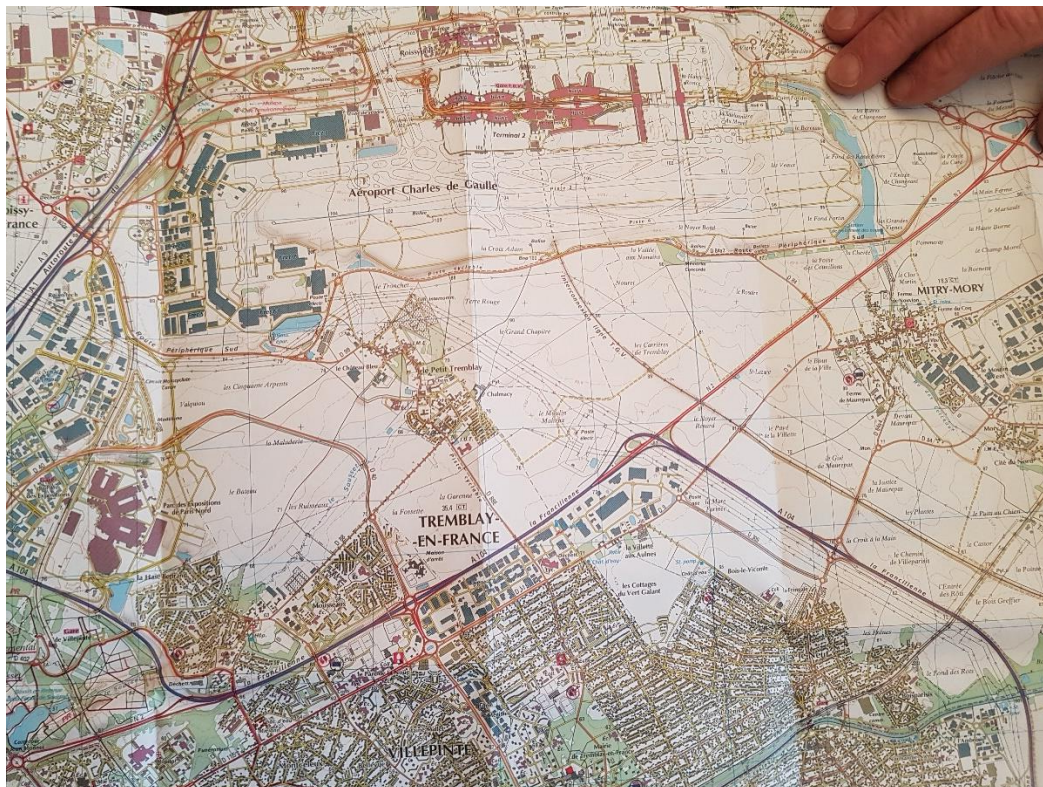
Aéroport Charles de Gaulle

Terminal 2

Roissy

Roissy-en-France

Autoroute du Nord

A 1

Route Périphérique Sud

Route Périphérique

le Tronchet

Terre Rouge

le Grand Chapitre

le Petit Tremblay

le Château Bleu

les Carrières de Tremblay

les Cinquante Arpents

la Malmaison

Parc des Expositions de Paris-Nord

la Fossette

la Garenne

TREMBLAY-EN-FRANCE

la Croix Adam

le Noyer Rond

le Fond Perron

MITRY-MORY

la Villette aux Aulnes

les Cottages du Vert Galant

Bois-le-Vicomte

le Francilienne

A 104

la Francilienne

Cité du Nord

les Plantes

le Chemin de Villeparisis

VILLEPINTE